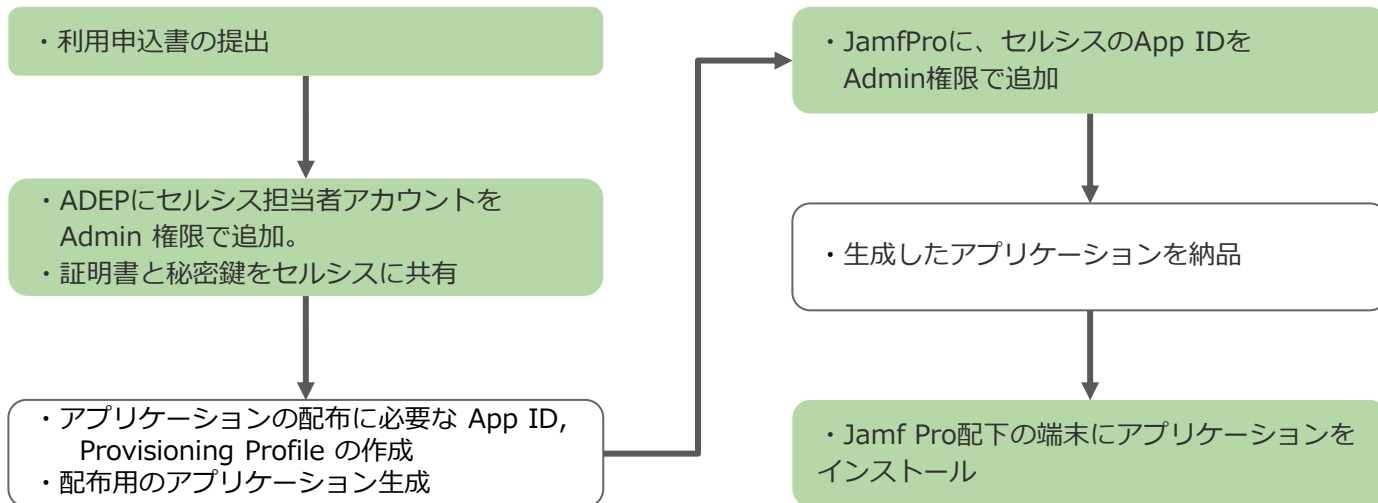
・利用申込書の提出

・ADEPにセルシス担当者アカウントを Admin 権限で追加。
・証明書と秘密鍵をセルシスに共有

・アプリケーションの配布に必要な App ID, Provisioning Profile の作成
・配布用のアプリケーション生成

・JamfProに、セルシスのApp IDを Admin権限で追加

・生成したアプリケーションを納品

・Jamf Pro配下の端末にアプリケーションをインストール